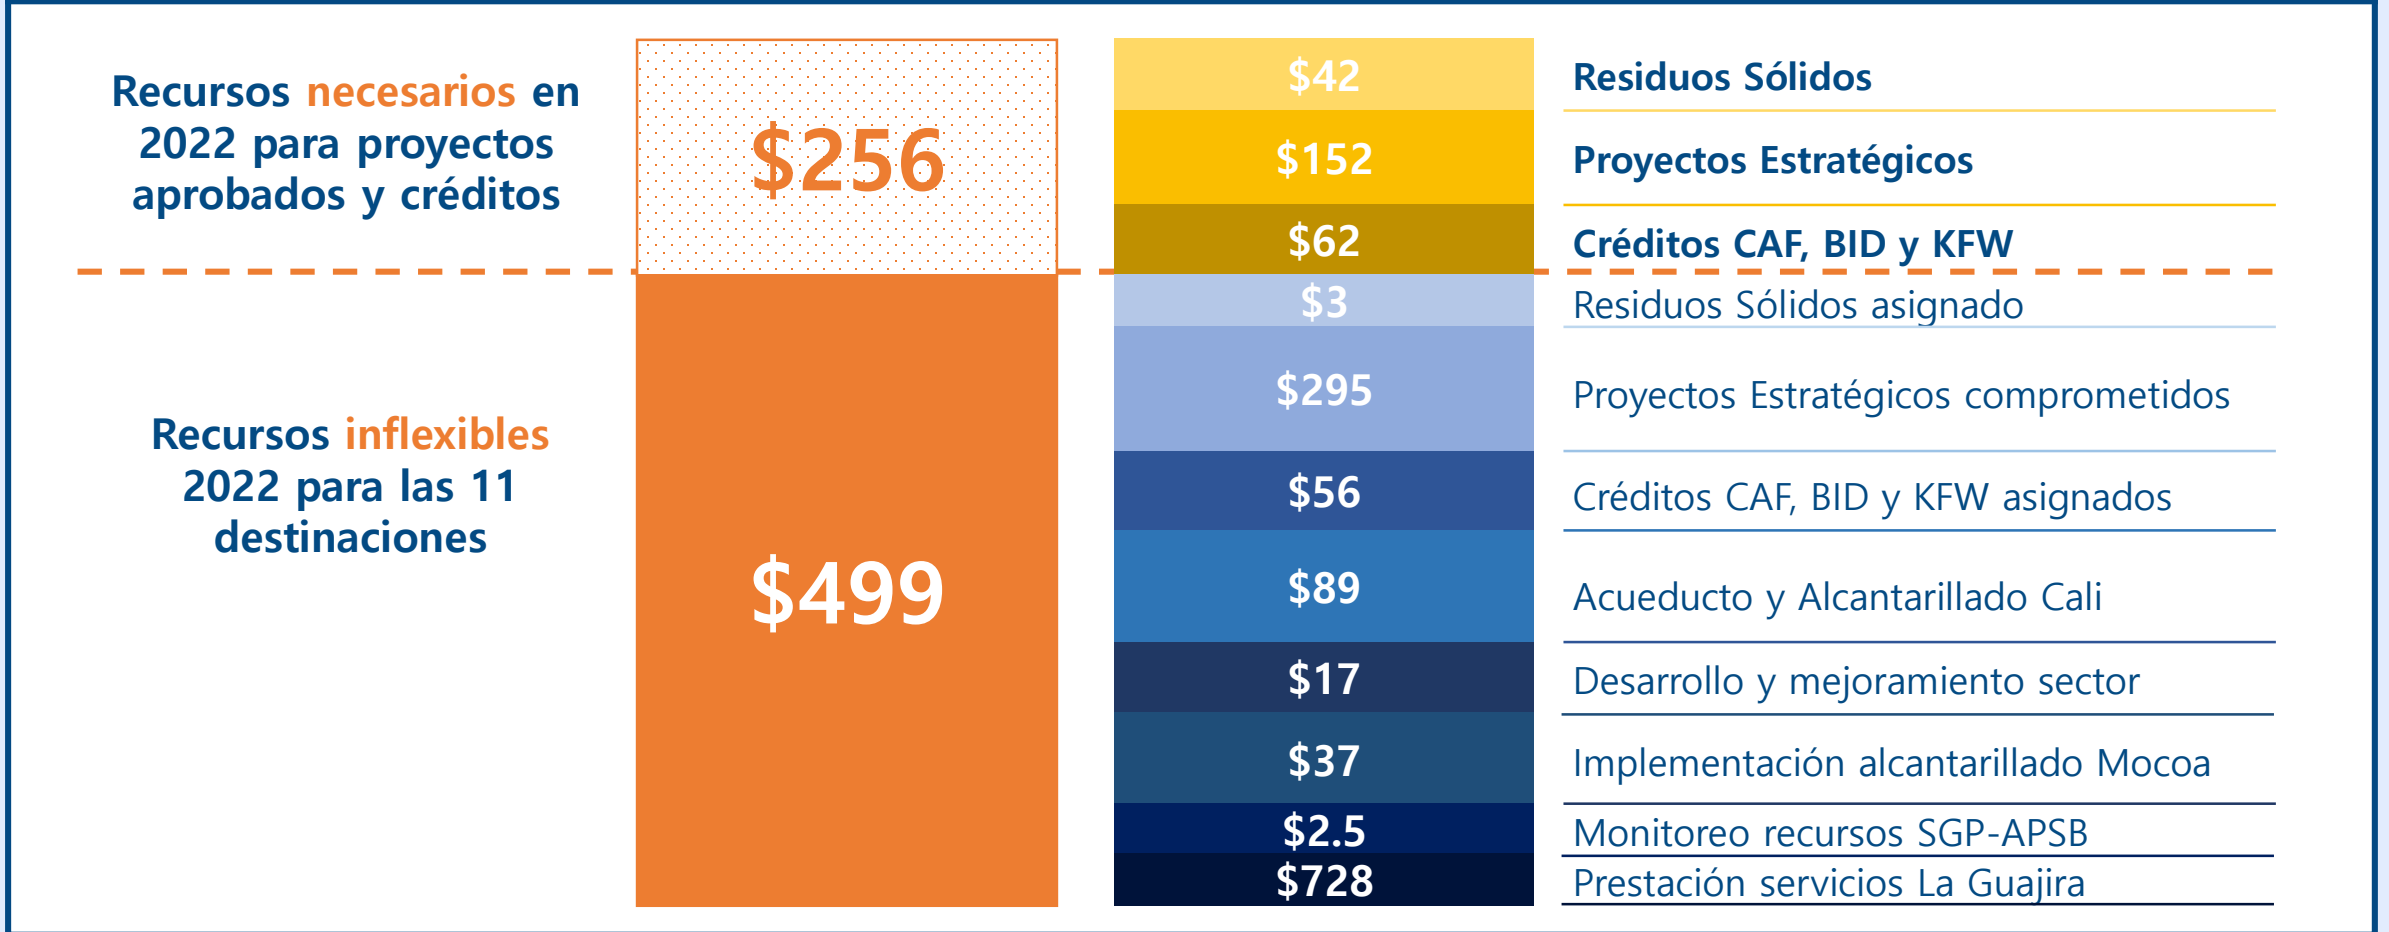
Recursos necesarios en 2022 para proyectos aprobados y créditos

$256

$42 Residuos Sólidos

$152 Proyectos Estratégicos

$62 Créditos CAF, BID y KFW

Recursos inflexibles 2022 para las 11 destinaciones

$499

$3 Residuos Sólidos asignado

$295 Proyectos Estratégicos comprometidos

$56 Créditos CAF, BID y KFW asignados

$89 Acueducto y Alcantarillado Cali

$17 Desarrollo y mejoramiento sector

$37 Implementación alcantarillado Mocoa

$2.5 Monitoreo recursos SGP-APSB

$728 Prestación servicios La Guajira